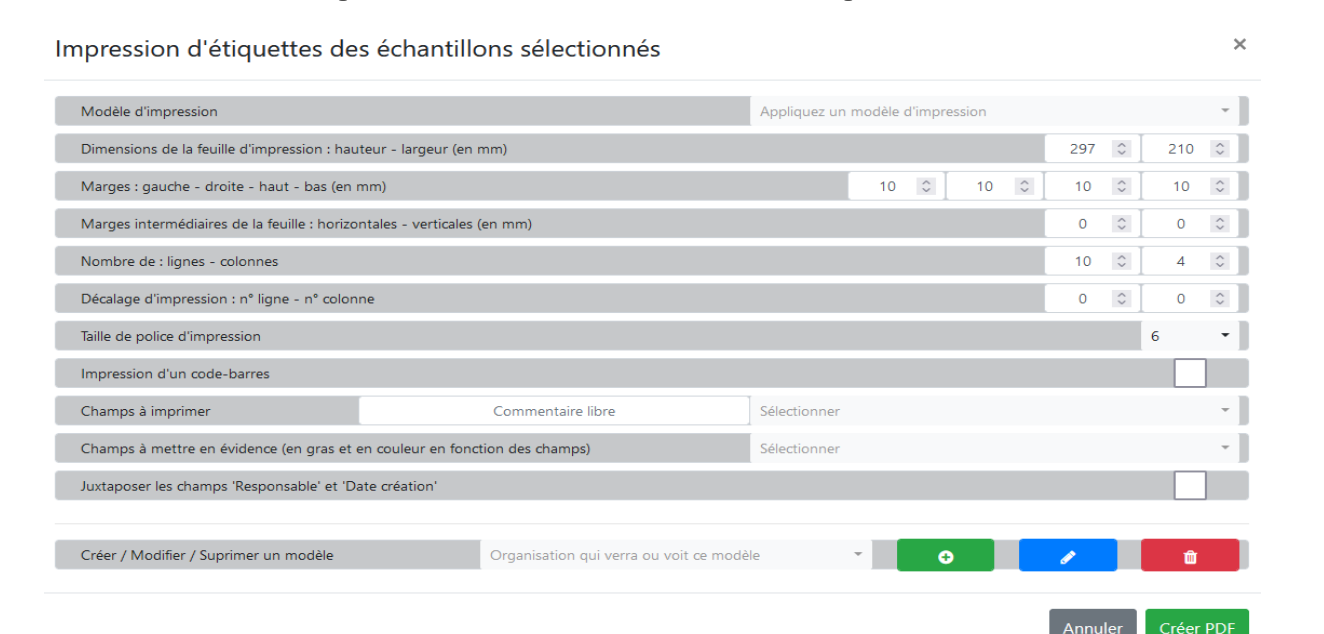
Impression d'étiquettes des échantillons sélectionnés ×

Modèle d'impression | Appliquez un modèle d'impression

Dimensions de la feuille d'impression : hauteur - largeur (en mm) | 297 | 210

Marges : gauche - droite - haut - bas (en mm) | 10 | 10 | 10 | 10

Marges intermédiaires de la feuille : horizontales - verticales (en mm) | 0 | 0

Nombre de : lignes - colonnes | 10 | 4

Décalage d'impression : n° ligne - n° colonne | 0 | 0

Taille de police d'impression | 6

Impression d'un code-barres

Champs à imprimer | Commentaire libre | Sélectionner

Champs à mettre en évidence (en gras et en couleur en fonction des champs) | Sélectionner

Juxtaposer les champs 'Responsable' et 'Date création'

Créer / Modifier / Suprimer un modèle | Organisation qui verra ou voit ce modèle

Annuler Créer PDF